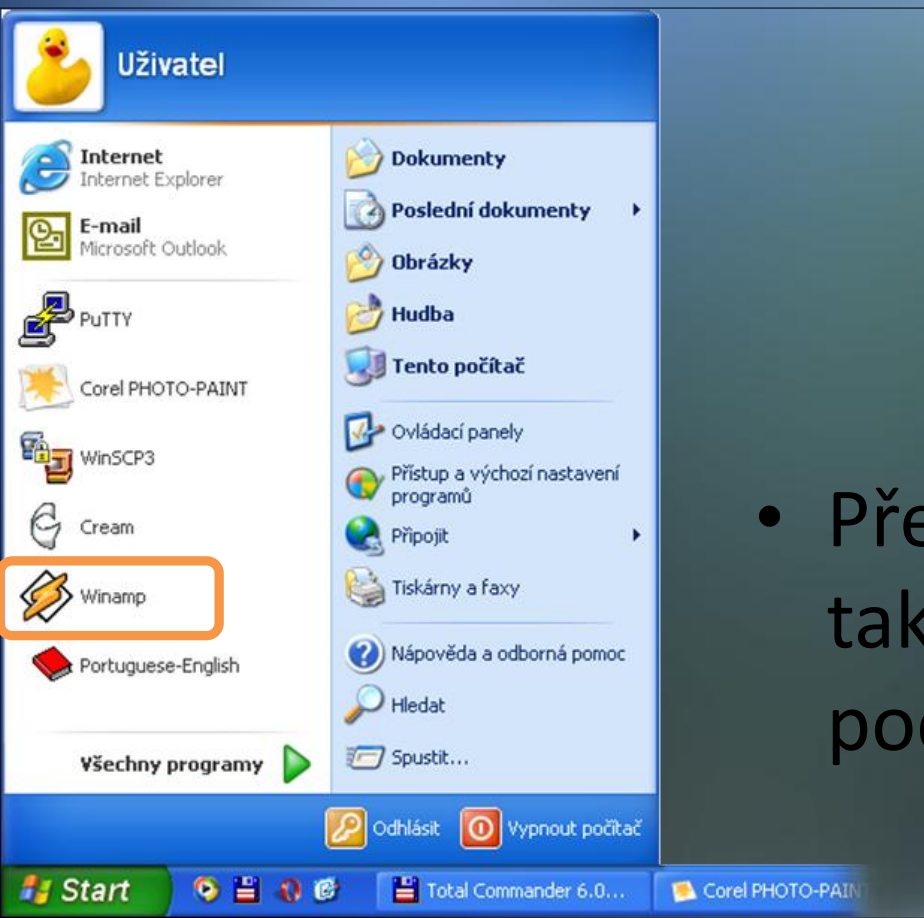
Uživatel

Internet
Internet Explorer

E-mail
Microsoft Outlook

PuTTY

Corel PHOTO-PAINT

WinSCP3

Cream

Winamp

Portuguese-English

Všechny programy

Dokumenty

Poslední dokumenty

Obrázky

Hudba

Tento počítač

Ovládací panely

Přístup a výchozí nastavení programů

Připojit

Tiskárny a faxy

Nápověda a odborná pomoc

Hledat

Spustit...

Odhlásit

Vypnout počítač

Start

Total Commander 6.0...

Corel PHOTO-PAIN

• Pře
tak
po